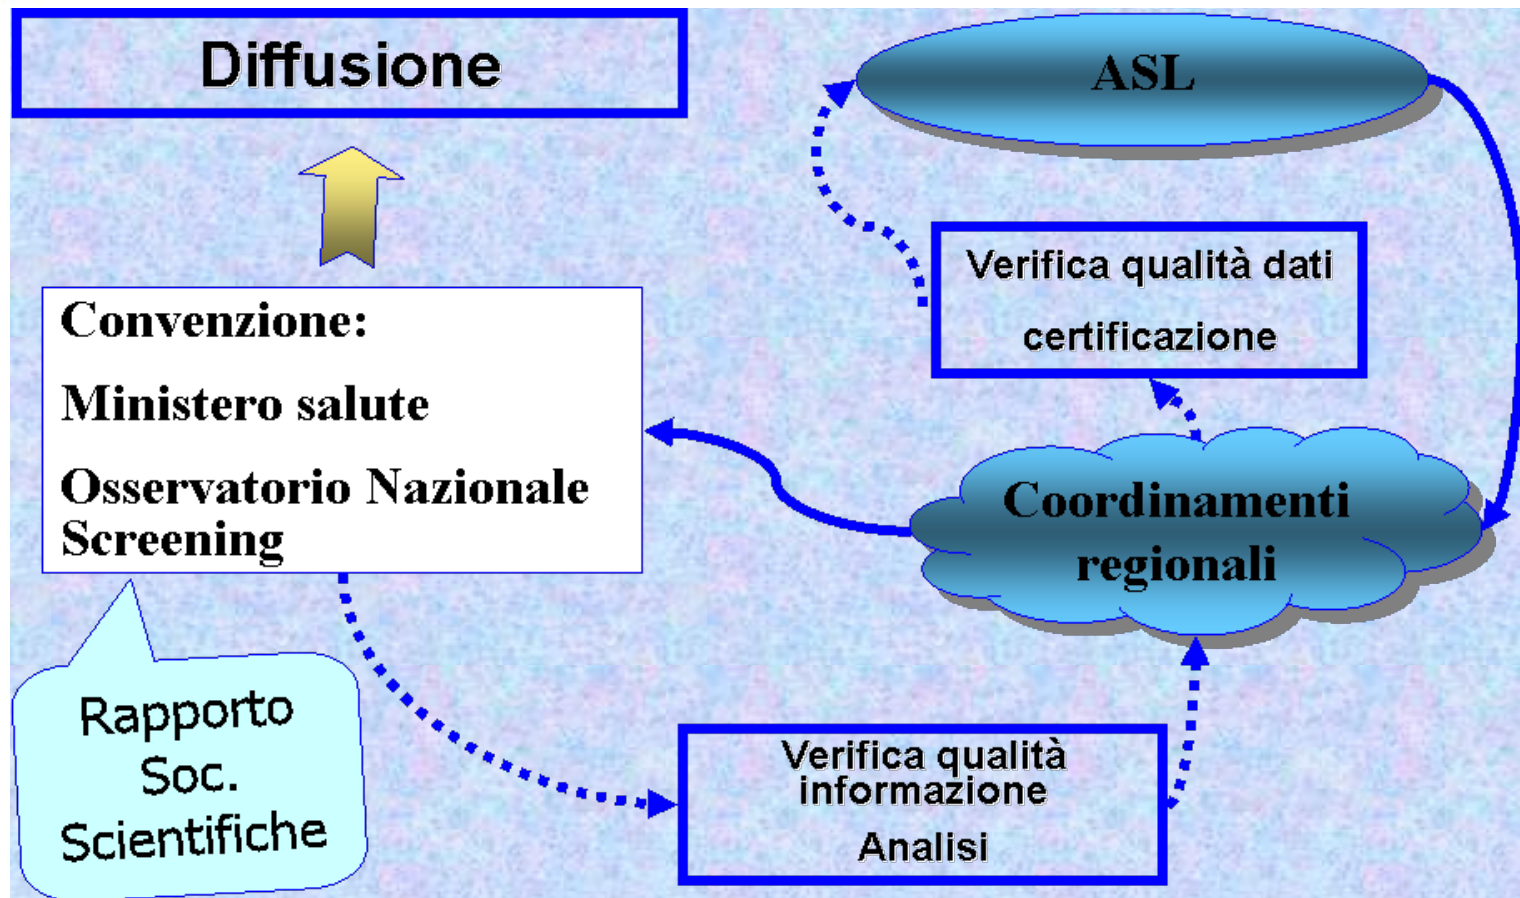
Diffusione

ASL

Verifica qualità dati

certificazione

Convenzione:

Ministero salute

Osservatorio Nazionale Screening

Coordinamenti regionali

Rapporto Soc. Scientifiche

Verifica qualità informazione

Analisi